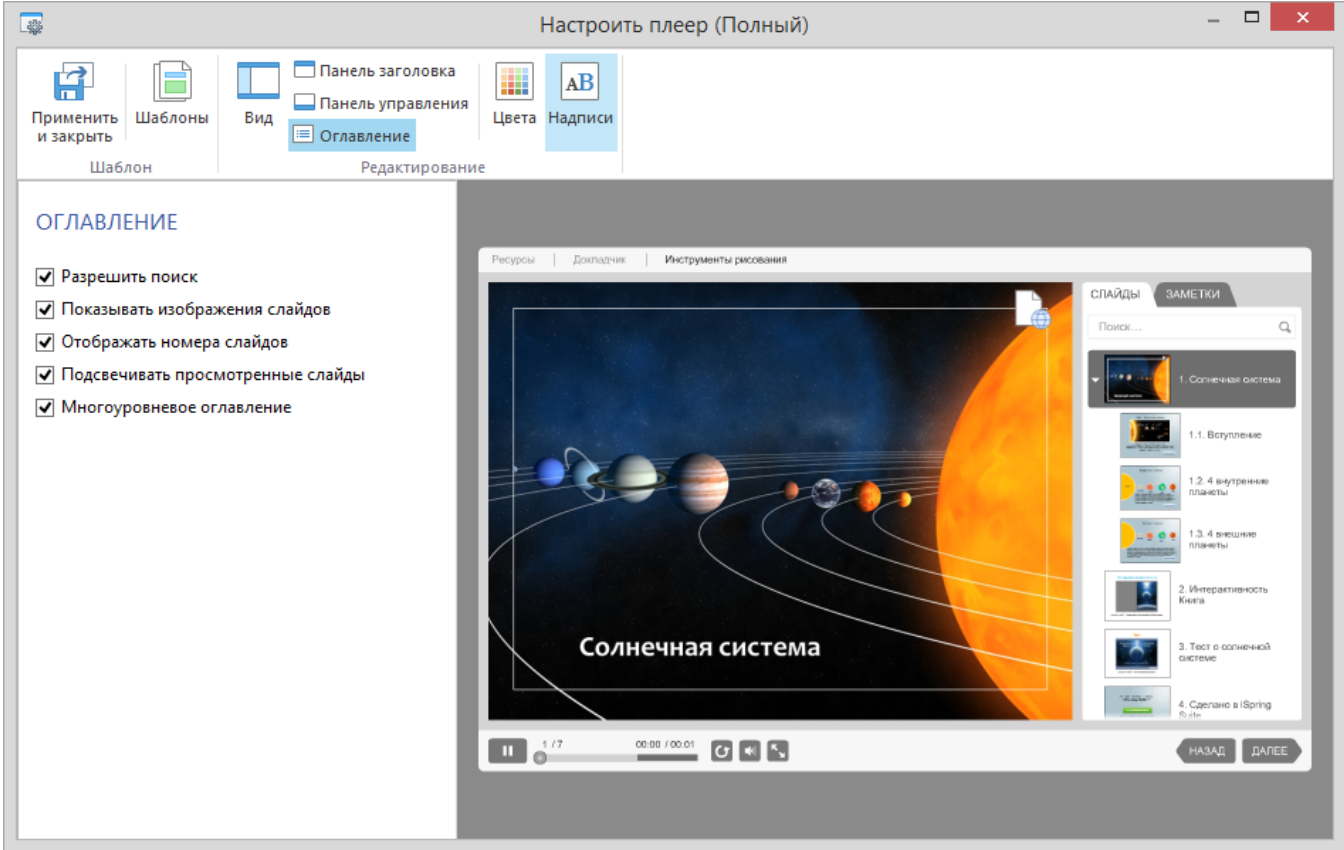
Настроить плеер (Полный)

Применить и закрыть
Шаблоны
Шаблон
Вид
Панель заголовка
Панель управления
Оглавление
Цвета
AB
Надписи
Редактирование

ОГЛАВЛЕНИЕ

☑ Разрешить поиск
☑ Показывать изображения слайдов
☑ Отображать номера слайдов
☑ Подсвечивать просмотренные слайды
☑ Многоуровневое оглавление

Ресурсы | Докладчик | Инструменты рисования

Солнечная система

СЛАЙДЫ
ЗАМЕТКИ
Поиск...
1. Солнечная система
1.1. Вступление
1.2. 4 внутренние планеты
1.3. 4 внешние планеты
2. Интерактивность Книга
3. Тест о солнечной системе
4. Сделано в iSpring Suite

1 / 7
00:00 / 00:01
НАЗАД
ДАЛЕЕ